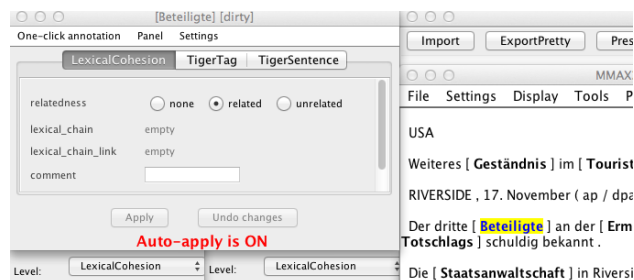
[Beteiligte] [dirty]

One-click annotation Panel Settings

LexicalCohesion TigerTag TigerSentence

relatedness none related unrelated

lexical_chain empty

lexical_chain_link empty

comment

Apply Undo changes

Auto-apply is ON

Level: LexicalCohesion Level: LexicalCohesion

Import ExportPretty Pres

MMAX

File Settings Display Tools P

USA

Weiteres [ Geständnis ] im [ Tourist

RIVERSIDE , 17. November ( ap / dpa

Der dritte [ Beteiligte ] an der [ Erm Totschlags ] schuldig bekannt .

Die [ Staatsanwaltschaft ] in Riversi